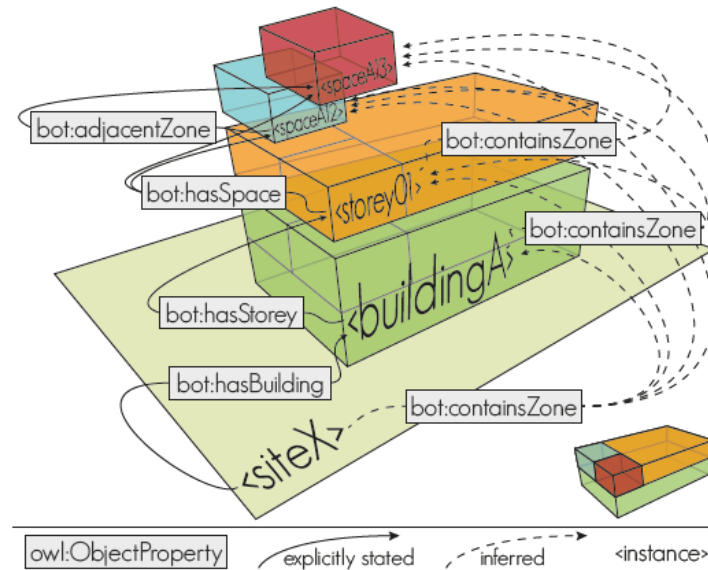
<spaceA13>

<spaceA12>

bot:adjacentZone

bot:containsZone

bot:hasSpace

<storey01>

bot:containsZone

<buildingA>

bot:hasStorey

bot:hasBuilding

bot:containsZone

<siteX>

owl:ObjectProperty

explicitly stated

inferred

<instance>